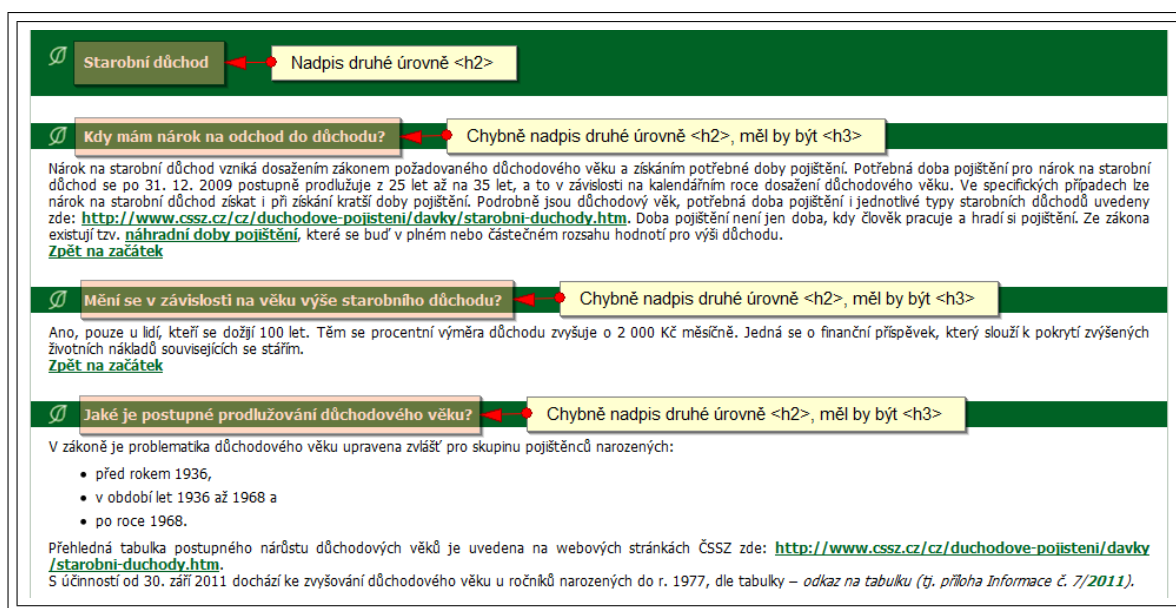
Starobní důchod

Nadpis druhé úrovně <h2>

Kdy mám nárok na odchod do důchodu?

Chybně nadpis druhé úrovně <h2>, měl by být <h3>

Nárok na starobní důchod vzniká dosažením zákonem požadovaného důchodového věku a získáním potřebné doby pojištění. Potřebná doba pojištění pro nárok na starobní důchod se po 31. 12. 2009 postupně prodlužuje z 25 let až na 35 let, a to v závislosti na kalendářním roce dosažení důchodového věku. Ve specifických případech lze nárok na starobní důchod získat i při získání kratší doby pojištění. Podrobně jsou důchodový věk, potřebná doba pojištění i jednotlivé typy starobních důchodů uvedeny zde: http://www.cssz.cz/cz/duchodove-pojisteni/davky/starobni-duchody.htm. Doba pojištění není jen doba, kdy člověk pracuje a hradí si pojištění. Ze zákona existují tzv. náhradní doby pojištění, které se buď v plném nebo částečném rozsahu hodnotí pro výši důchodu.
Zpět na začátek

Mění se v závislosti na věku výše starobního důchodu?

Chybně nadpis druhé úrovně <h2>, měl by být <h3>

Ano, pouze u lidí, kteří se dožijí 100 let. Těm se procentní výměra důchodu zvyšuje o 2 000 Kč měsíčně. Jedná se o finanční příspěvek, který slouží k pokrytí zvýšených životních nákladů souvisejících se stářím.
Zpět na začátek

Jaké je postupné prodlužování důchodového věku?

Chybně nadpis druhé úrovně <h2>, měl by být <h3>

V zákoně je problematika důchodového věku upravena zvlášť pro skupinu pojištěnců narozených:

- před rokem 1936,
- v období let 1936 až 1968 a
- po roce 1968.

Přehledná tabulka postupného nárůstu důchodových věků je uvedena na webových stránkách ČSSZ zde: http://www.cssz.cz/cz/duchodove-pojisteni/davky/starobni-duchody.htm.
S účinností od 30. září 2011 dochází ke zvyšování důchodového věku u ročníků narozených do r. 1977, dle tabulky – odkaz na tabulku (tj. příloha Informace č. 7/2011).